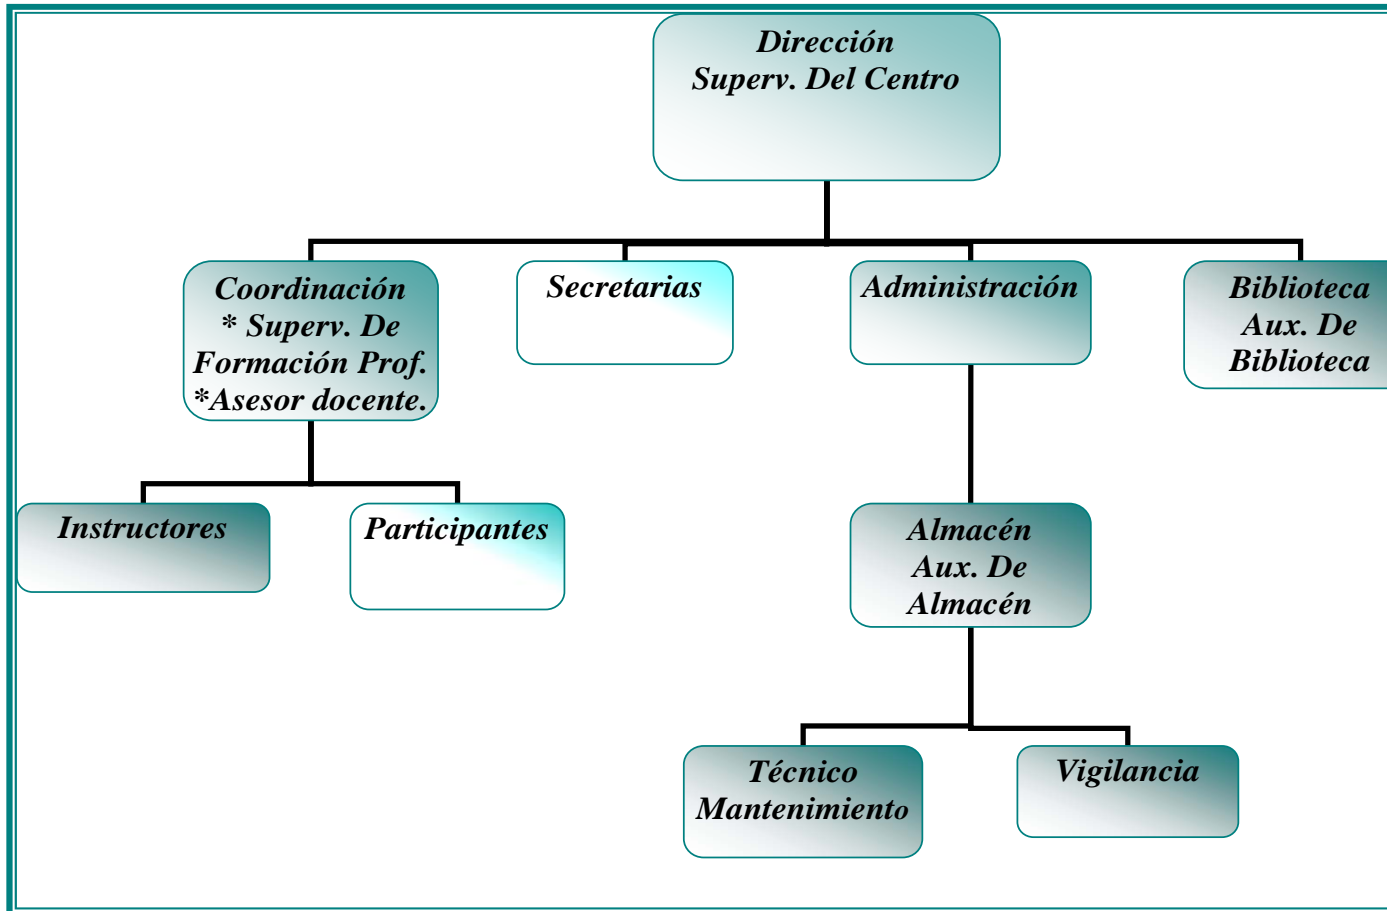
Dirección
Superv. Del Centro

Coordinación
* Superv. De
Formación Prof.
*Asesor docente.

Secretarias

Administración

Biblioteca
Aux. De
Biblioteca

Instructores

Participantes

Almacén
Aux. De
Almacén

Técnico
Mantenimiento

Vigilancia